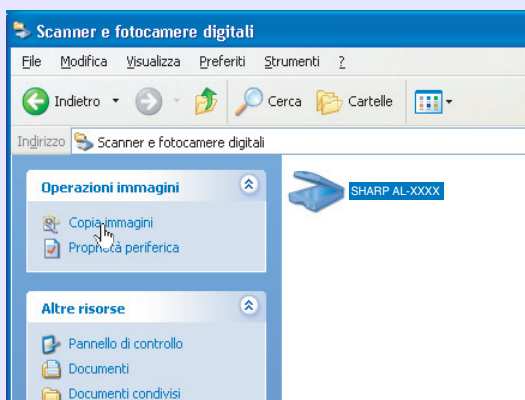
Scanner e fotocamere digitali

File Modifica Visualizza Preferiti Strumenti ?

Indietro Cerca Cartelle

Indirizzo Scanner e fotocamere digitali

Operazioni immagini

Copia immagini
Proprietà periferica

Altre risorse

Pannello di controllo
Documenti
Documenti condivisi

SHARP AL-XXXX